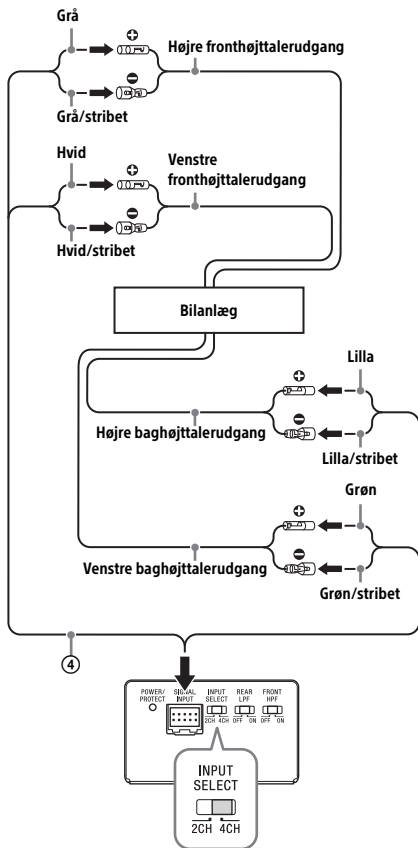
Grå

Højre fronthøjttalerudgang

Grå/stribet

Hvid

Venstre fronthøjttalerudgang

Hvid/stribet

Bilanlæg

Lilla

Højre baghøjttalerudgang

Lilla/stribet

Grøn

Venstre baghøjttalerudgang

Grøn/stribet

④

POWER/ PROTECT

SIGNAL INPUT

INPUT SELECT 2CH 4CH

REAR LPF OFF ON

FRONT HPF OFF ON

INPUT SELECT

2CH 4CH